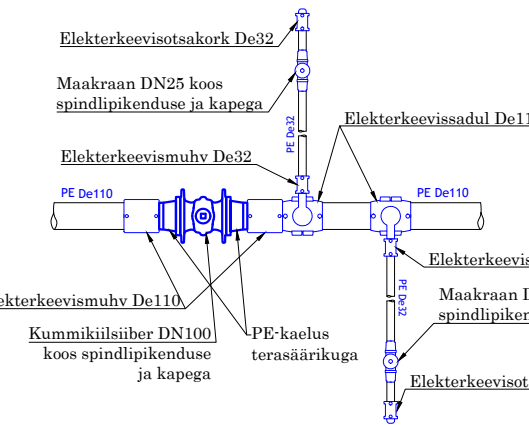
Elekterkeevisotsakork De32

Maakraan DN25 koos spindlipikenduse ja kapega

Elekterkeevissadul De11

PE De32

Elekterkeevismuhv De32

PE De110

PE De110

Elekterkeevis

PE De32

Maakraan D

spindlipiken

lekterkeevismuhv De110

Kummikiilsiiber DN100 koos spindlipikenduse ja kapega

PE-kaelus terasäärikuga

Elekterkeevisot